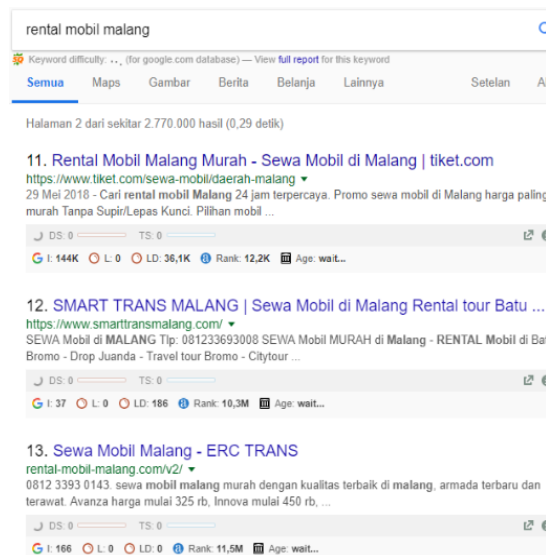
rental mobil malang

Keyword difficulty: ..., (for google.com database) — View full report for this keyword

Semua Maps Gambar Berita Belanja Lainnya Setelan A

Halaman 2 dari sekitar 2.770.000 hasil (0,29 detik)

11. Rental Mobil Malang Murah - Sewa Mobil di Malang | tiket.com
https://www.tiket.com/sewa-mobil/daerah-malang ▾
29 Mei 2018 - Cari rental mobil Malang 24 jam terpercaya. Promo sewa mobil di Malang harga paling murah Tanpa Supir/Lepas Kunci. Pilihan mobil ...

DS: 0 TS: 0

G I: 144K L: 0 LD: 36,1K Rank: 12,2K Age: wait...

12. SMART TRANS MALANG | Sewa Mobil di Malang Rental tour Batu ...
https://www.smarttransmalang.com/ ▾
SEWA Mobil di MALANG Tlp: 081233693008 SEWA Mobil MURAH di Malang - RENTAL Mobil di Ba Bromo - Drop Juanda - Travel tour Bromo - Citytour ...

DS: 0 TS: 0

G I: 37 L: 0 LD: 186 Rank: 10,3M Age: wait...

13. Sewa Mobil Malang - ERC TRANS
rental-mobil-malang.com/v2/ ▾
0812 3393 0143. sewa mobil malang murah dengan kualitas terbaik di malang, armada terbaru dan terawat. Avanza harga mulai 325 rb, Innova mulai 450 rb, ...

DS: 0 TS: 0

G I: 166 L: 0 LD: 0 Rank: 11,5M Age: wait...